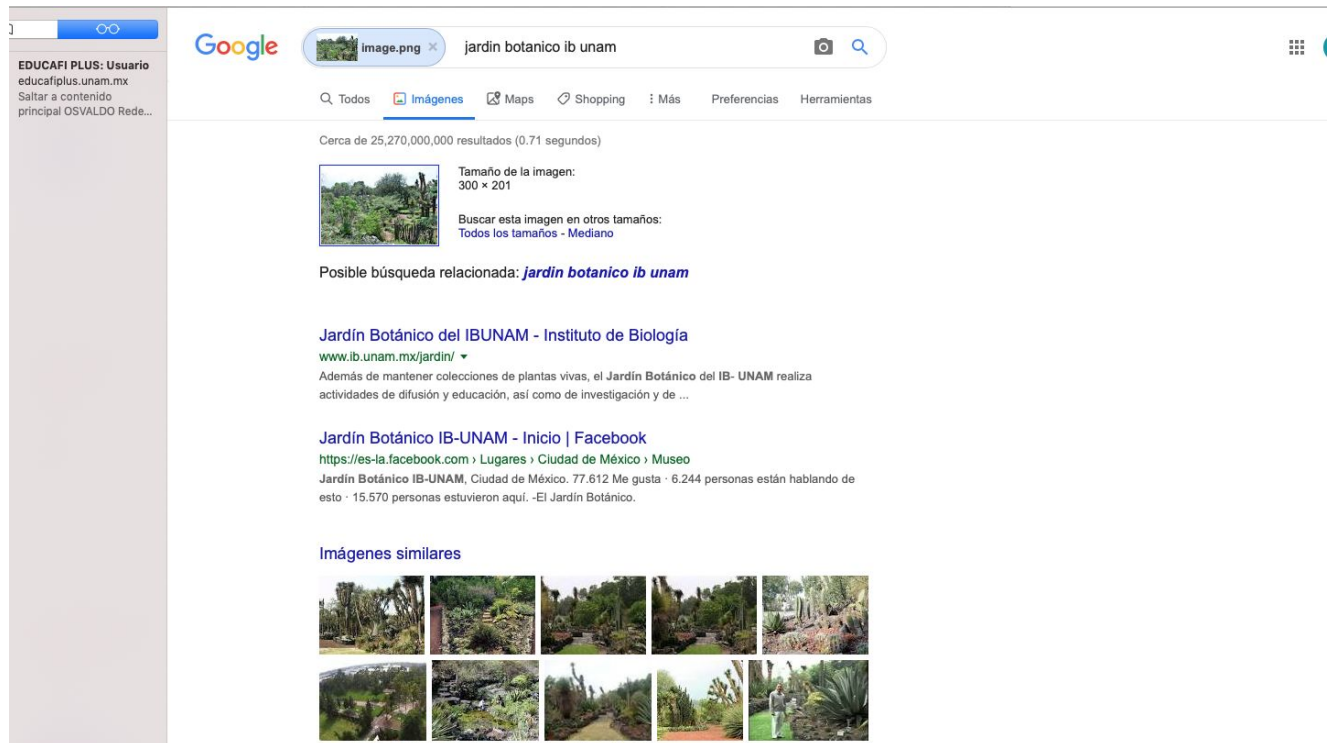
EDUCAFI PLUS: Usuario
educafiplus.unam.mx
Saltar a contenido principal OSVALDO Rede...

Google

image.png ×

jardin botanico ib unam

Todos Imágenes Maps Shopping Más Preferencias Herramientas

Cerca de 25,270,000,000 resultados (0.71 segundos)

Tamaño de la imagen:
300 × 201

Buscar esta imagen en otros tamaños:
Todos los tamaños - Mediano

Posible búsqueda relacionada: jardin botanico ib unam

Jardín Botánico del IBUNAM - Instituto de Biología
www.ib.unam.mx/jardin/
Además de mantener colecciones de plantas vivas, el Jardín Botánico del IB- UNAM realiza actividades de difusión y educación, así como de investigación y de ...

Jardín Botánico IB-UNAM - Inicio | Facebook
https://es-la.facebook.com › Lugares › Ciudad de México › Museo
Jardín Botánico IB-UNAM, Ciudad de México. 77.612 Me gusta · 6.244 personas están hablando de esto · 15.570 personas estuvieron aquí. -El Jardín Botánico.

Imágenes similares